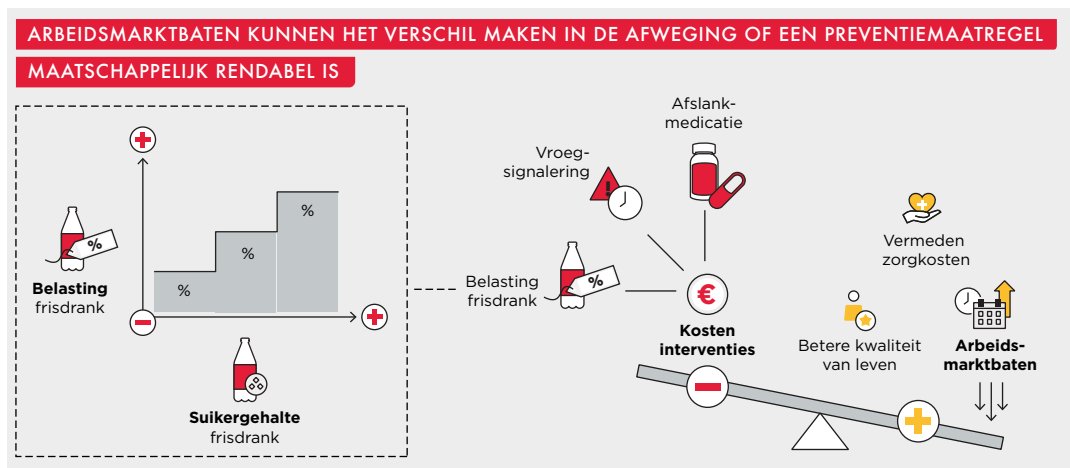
ARBEIDSMARKTBATEN KUNNEN HET VERSCHIL MAKEN IN DE AFWEGING OF EEN PREVENTIEMAATREGEL MAATSCHAPPELIJK RENDABEL IS

%

%

%

%

**Belasting** frisdrank

%

**Suikergehalte** frisdrank

Afslankmedicatie

Vroegsignalering

Belasting frisdrank

%

€

**Kosten interventies**

Vermeden zorgkosten

Betere kwaliteit van leven

**Arbeidsmarktbaten**